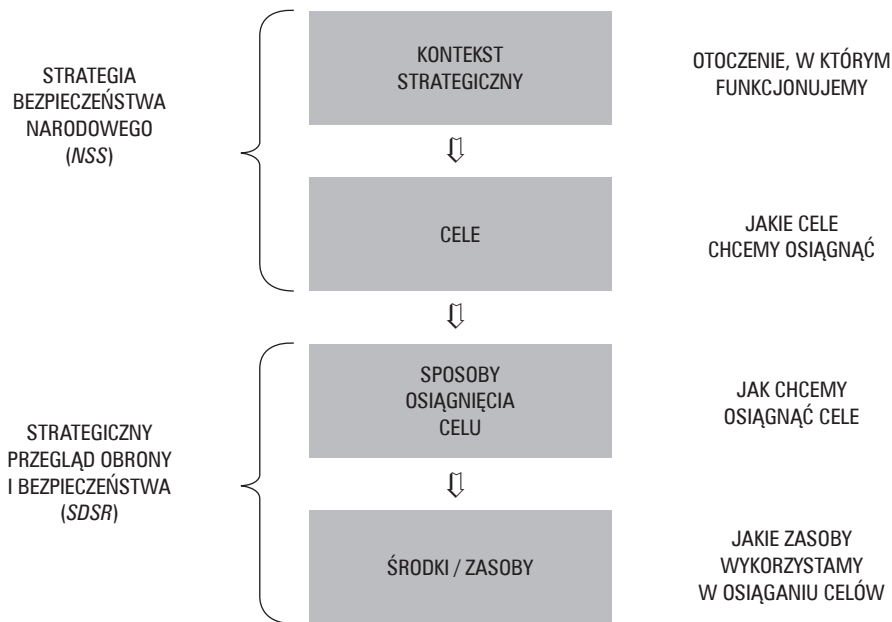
STRATEGIA BEZPIECZEŃSTWA NARODOWEGO (*NSS*)

KONTEKST STRATEGICZNY

OTOCZENIE, W KTÓRYM FUNKCJONUJEMY

CELE

JAKIE CELE CHCEMY OSIĄGNĄĆ

STRATEGICZNY PRZEGLĄD OBRONY I BEZPIECZEŃSTWA (*SDSR*)

SPOSOBY OSIĄGNIĘCIA CELU

JAK CHCEMY OSIĄGNĄĆ CELE

ŚRODKI / ZASOBY

JAKIE ZASOBY WYKORZYSTAMY W OSIĄGANIU CELÓW